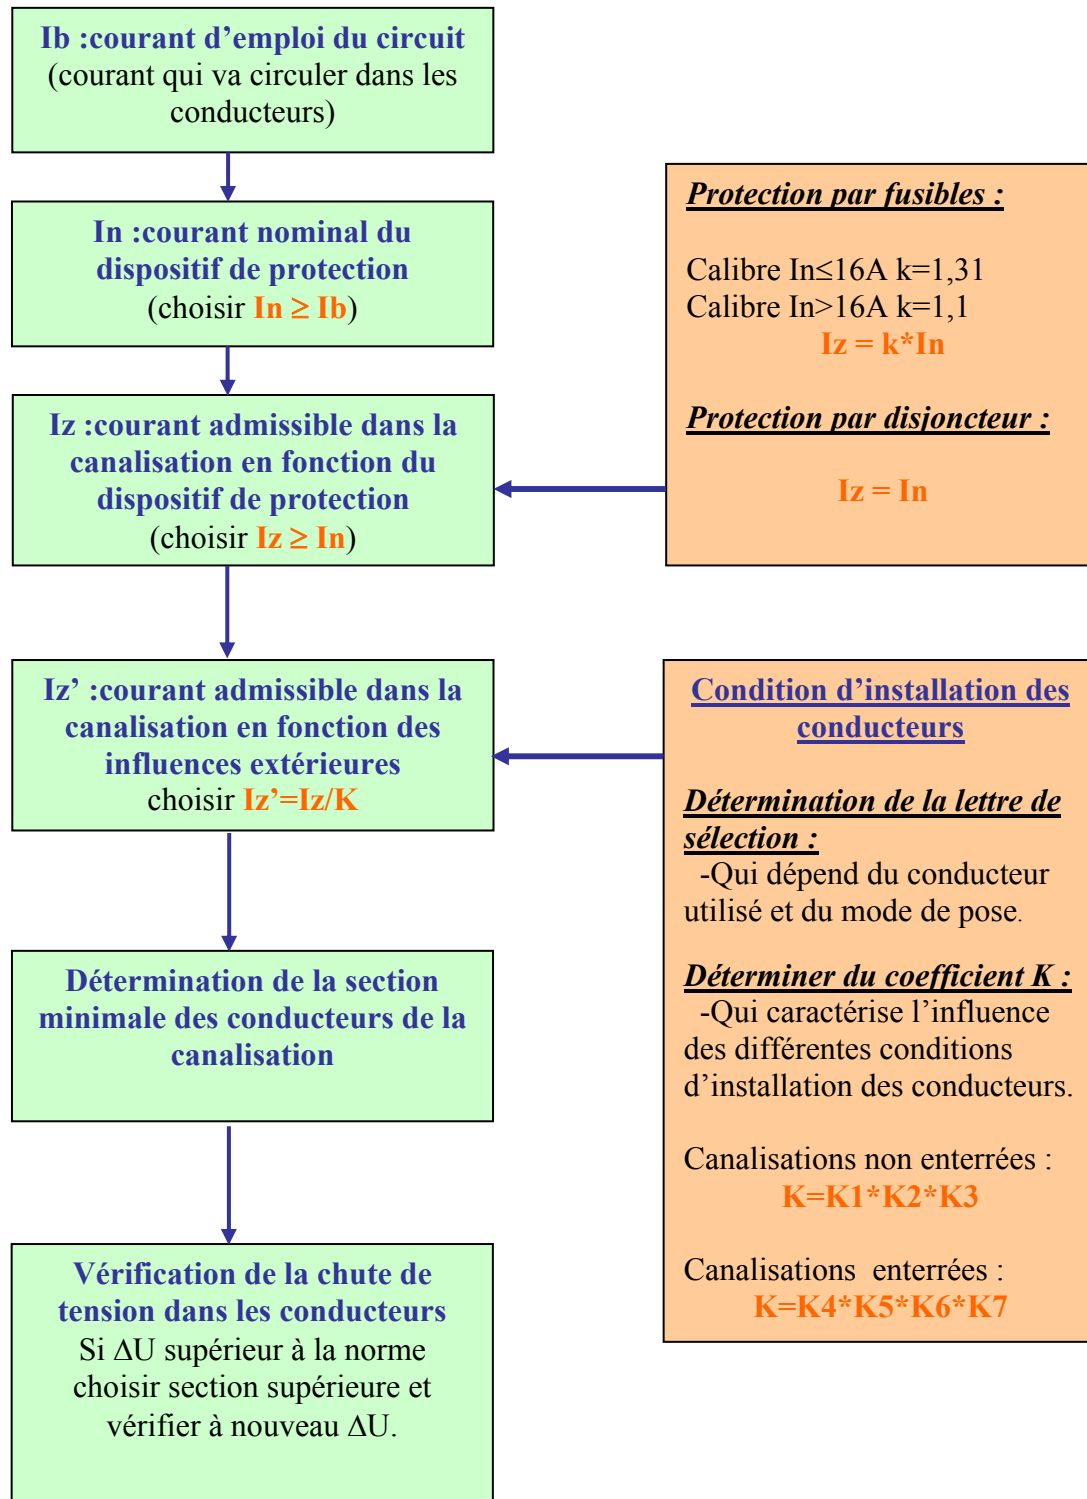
Ib :courant d'emploi du circuit
(courant qui va circuler dans les conducteurs)

In :courant nominal du dispositif de protection
(choisir In ≥ Ib)

Iz :courant admissible dans la canalisation en fonction du dispositif de protection
(choisir Iz ≥ In)

Iz' :courant admissible dans la canalisation en fonction des influences extérieures
choisir Iz'=Iz/K

Détermination de la section minimale des conducteurs de la canalisation

Vérification de la chute de tension dans les conducteurs
Si ΔU supérieur à la norme choisir section supérieure et vérifier à nouveau ΔU.

Protection par fusibles :

Calibre In≤16A k=1,31
Calibre In>16A k=1,1
Iz = k*In

Protection par disjoncteur :

Iz = In

Condition d'installation des conducteurs

Détermination de la lettre de sélection :
-Qui dépend du conducteur utilisé et du mode de pose.

Déterminer du coefficient K :
-Qui caractérise l'influence des différentes conditions d'installation des conducteurs.

Canalisations non enterrées :
K=K1*K2*K3

Canalisations enterrées :
K=K4*K5*K6*K7